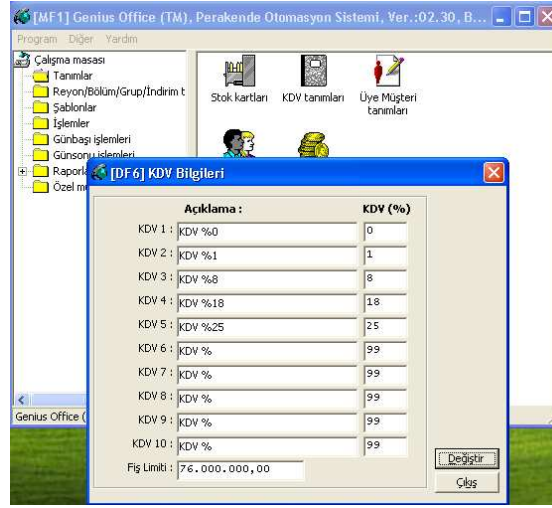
[MF1] Genius Office (TM), Perakende Otomasyon Sistemi, Ver.:02.30, B...

Program Diğer Yardım

Çalışma masası
Tanımlar
Reyon/Bölüm/Grup/İndirim t
Şablonlar
İşlemler
Günbaşı işlemleri
Günsonu işlemleri
Raporla
Özel m

Stok kartları
KDV tanımları
Üye Müşteri tanımları

Genius Office (

[DF6] KDV Bilgileri

| | Açıklama : | KDV (%) |
|---|---|---|
| KDV 1 : | KDV %0 | 0 |
| KDV 2 : | KDV %1 | 1 |
| KDV 3 : | KDV %8 | 8 |
| KDV 4 : | KDV %18 | 18 |
| KDV 5 : | KDV %25 | 25 |
| KDV 6 : | KDV % | 99 |
| KDV 7 : | KDV % | 99 |
| KDV 8 : | KDV % | 99 |
| KDV 9 : | KDV % | 99 |
| KDV 10 : | KDV % | 99 |

Fiş Limiti : 76.000.000,00

Değiştir
Çıkış